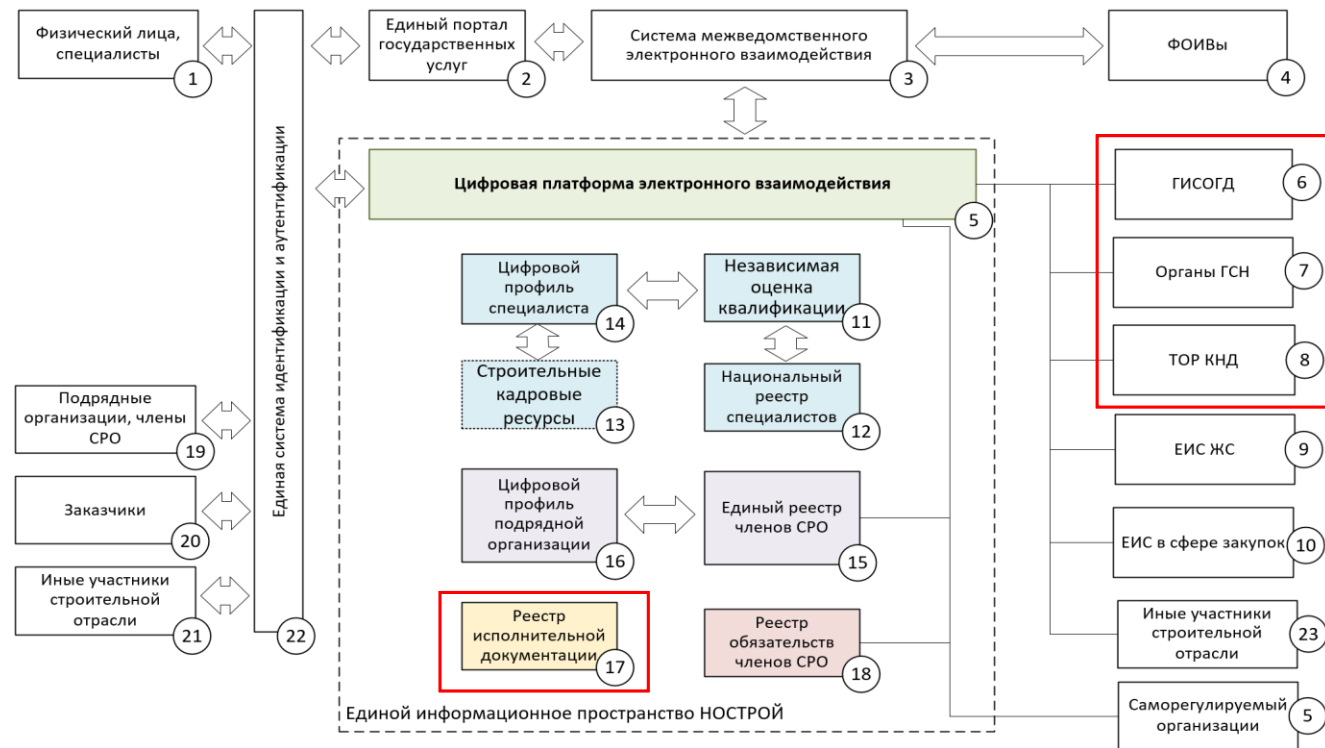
Физический лица, специалисты 1

Единый портал государственных услуг 2

Система межведомственного электронного взаимодействия 3

ФОИВы 4

Единая система идентификации и аутентификации 22

Цифровая платформа электронного взаимодействия 5

ГИСОГД 6

Органы ГСН 7

ТОР КНД 8

ЕИС ЖС 9

ЕИС в сфере закупок 10

Иные участники строительной отрасли 23

Саморегулируемый организации 5

Цифровой профиль специалиста 14

Независимая оценка квалификации 11

Строительные кадровые ресурсы 13

Национальный реестр специалистов 12

Цифровой профиль подрядной организации 16

Единый реестр членов СРО 15

Реестр исполнительной документации 17

Реестр обязательств членов СРО 18

Подрядные организации, члены СРО 19

Заказчики 20

Иные участники строительной отрасли 21

Единой информационное пространство НОСТРОЙ